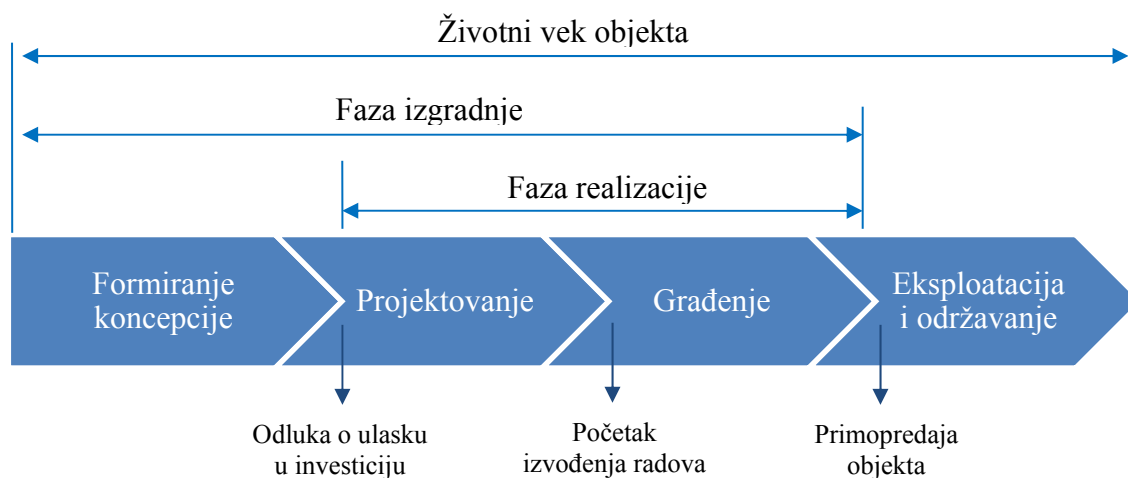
Životni vek objekta

Faza izgradnje

Faza realizacije

Formiranje koncepcije

Projektovanje

Građenje

Eksploatacija i održavanje

Odluka o ulasku u investiciju

Početak izvođenja radova

Primopredaja objekta